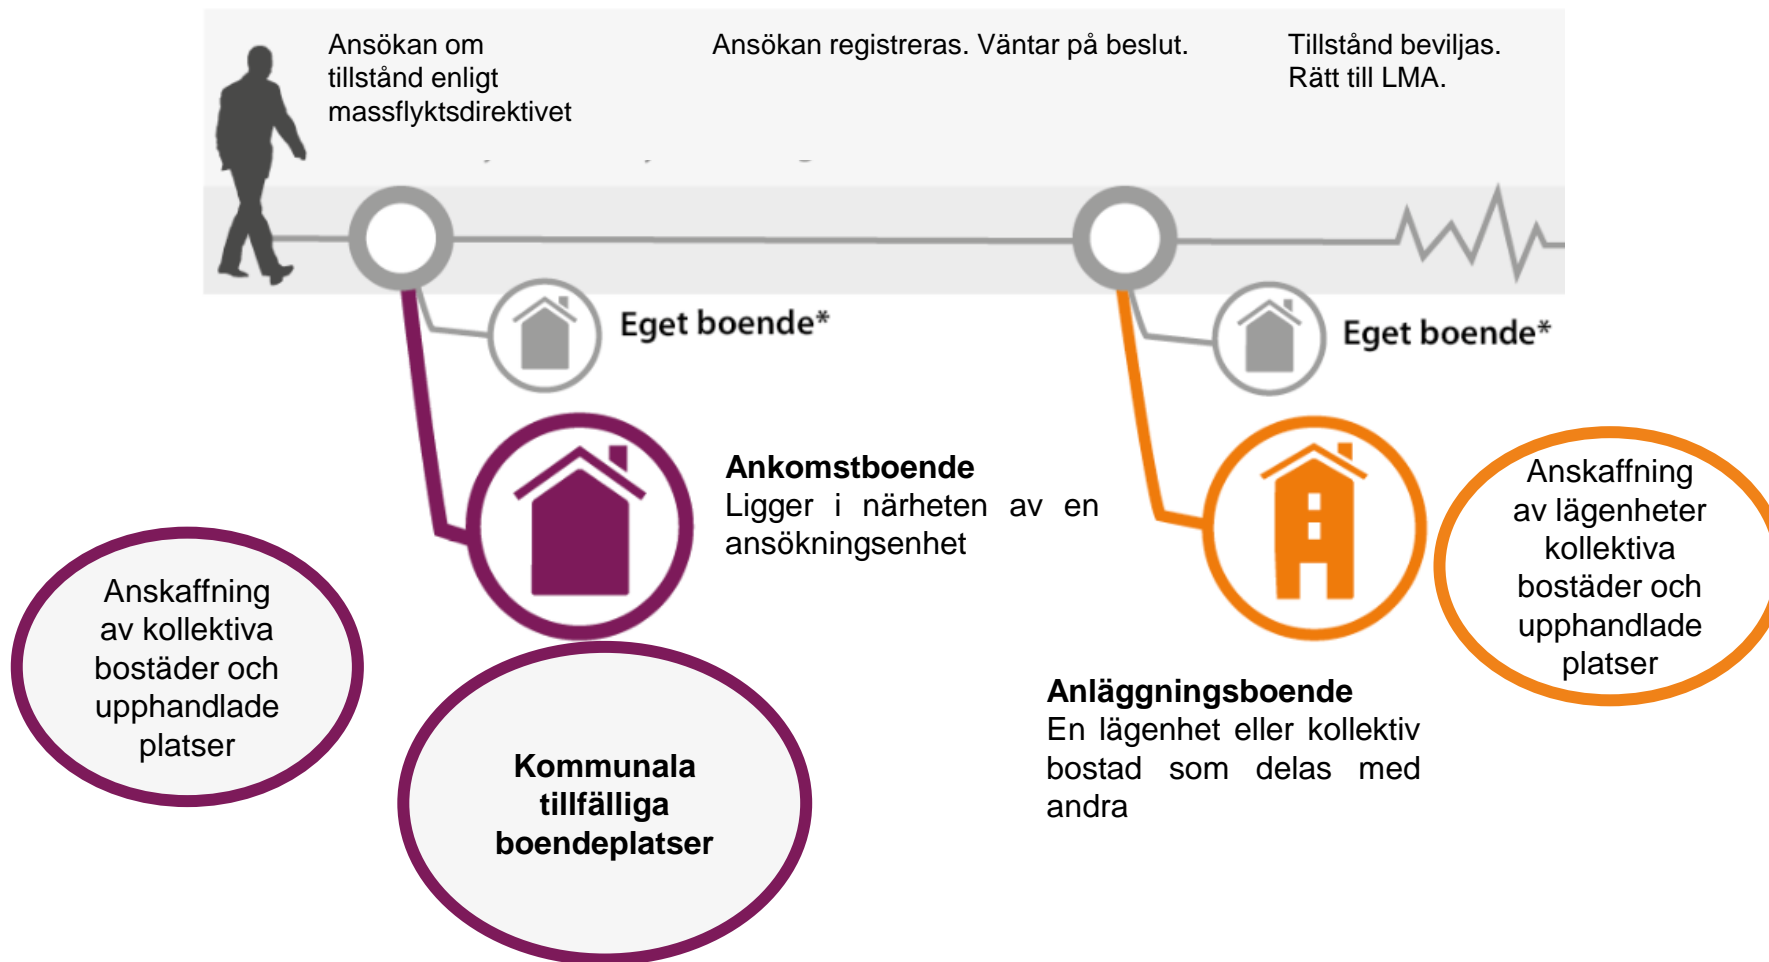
Ansökan om tillstånd enligt massflyktsdirektivet

Ansökan registreras. Väntar på beslut.

Tillstånd beviljas. Rätt till LMA.

Eget boende*

Eget boende*

**Ankomstboende**
Ligger i närheten av en ansökningsenhet

Anskaffning av kollektiva bostäder och upphandlade platser

**Kommunala tillfälliga boendeplatser**

Anskaffning av lägenheter kollektiva bostäder och upphandlade platser

**Anläggningsboende**
En lägenhet eller kollektiv bostad som delas med andra